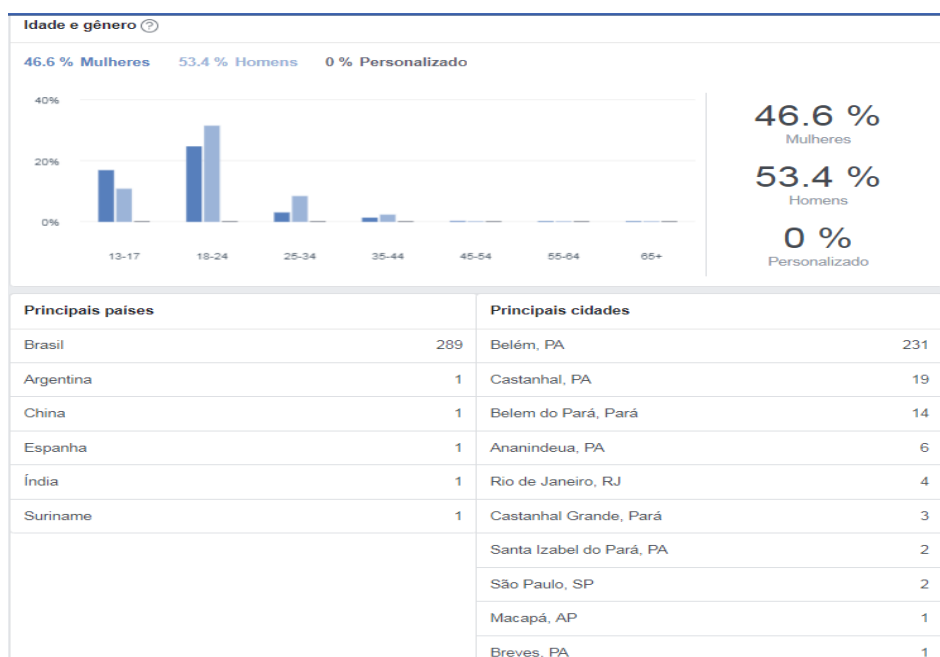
Idade e gênero ?

46.6 % Mulheres 53.4 % Homens 0 % Personalizado

40%
20%
0%

13-17 18-24 25-34 35-44 45-54 55-64 65+

46.6 %
Mulheres
53.4 %
Homens
0 %
Personalizado

| Principais países | |
|---|---|
| Brasil | 289 |
| Argentina | 1 |
| China | 1 |
| Espanha | 1 |
| Índia | 1 |
| Suriname | 1 |

| Principais cidades | |
|---|---|
| Belém, PA | 231 |
| Castanhal, PA | 19 |
| Belem do Pará, Pará | 14 |
| Ananindeua, PA | 6 |
| Rio de Janeiro, RJ | 4 |
| Castanhal Grande, Pará | 3 |
| Santa Izabel do Pará, PA | 2 |
| São Paulo, SP | 2 |
| Macapá, AP | 1 |
| Breves, PA | 1 |